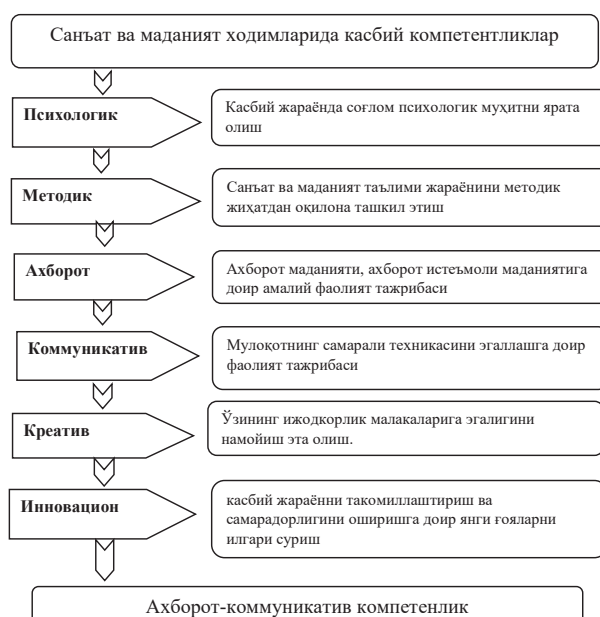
Санъат ва маданият ходимларида касбий компетентликлар

Психологик

Касбий жараёнда соғлом психологик муҳитни ярата олиш

Методик

Санъат ва маданият таълими жараёнини методик жиҳатдан оқилона ташкил этиш

Ахборот

Ахборот маданияти, ахборот истеъмоли маданиятига доир амалий фаолият тажрибаси

Коммуникатив

Мулоқотнинг самарали техникасини эгаллашга доир фаолият тажрибаси

Креатив

Ўзининг ижодкорлик малакаларига эгалигини намойиш эта олиш.

Инновацион

касбий жараённи такомиллаштириш ва самарадорлигини оширишга доир янги ғояларни илгари суриш

Ахборот-коммуникатив компетенлик